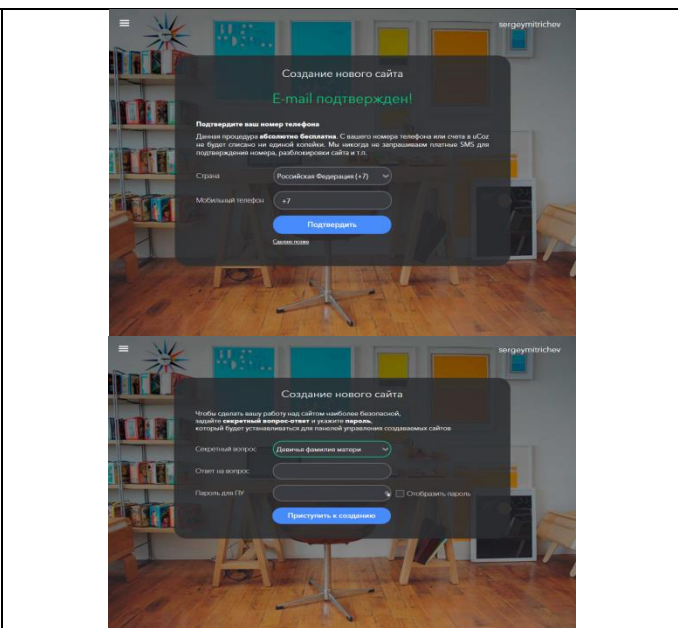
sergeymitrichev

Создание нового сайта

E-mail подтвержден!

Подтвердите ваш номер телефона

Данная процедура абсолютно бесплатна. С вашего номера телефона или счета в uCoz не будет списано ни единой копейки. Мы никогда не запрашиваем платных SMS для подтверждения номера, разблокировки сайта и т.п.

Страна | Российская Федерация (+7)

Мобильный телефон | +7

Подтвердить

Сделаю позже

sergeymitrichev

Создание нового сайта

Чтобы сделать вашу работу над сайтом наиболее безопасной, задайте секретный вопрос-ответ и укажите пароль, который будет устанавливаться для панелей управления создаваемых сайтов

Секретный вопрос | Девичья фамилия матери

Ответ на вопрос

Пароль для ПУ

Отобразить пароль

Приступить к созданию